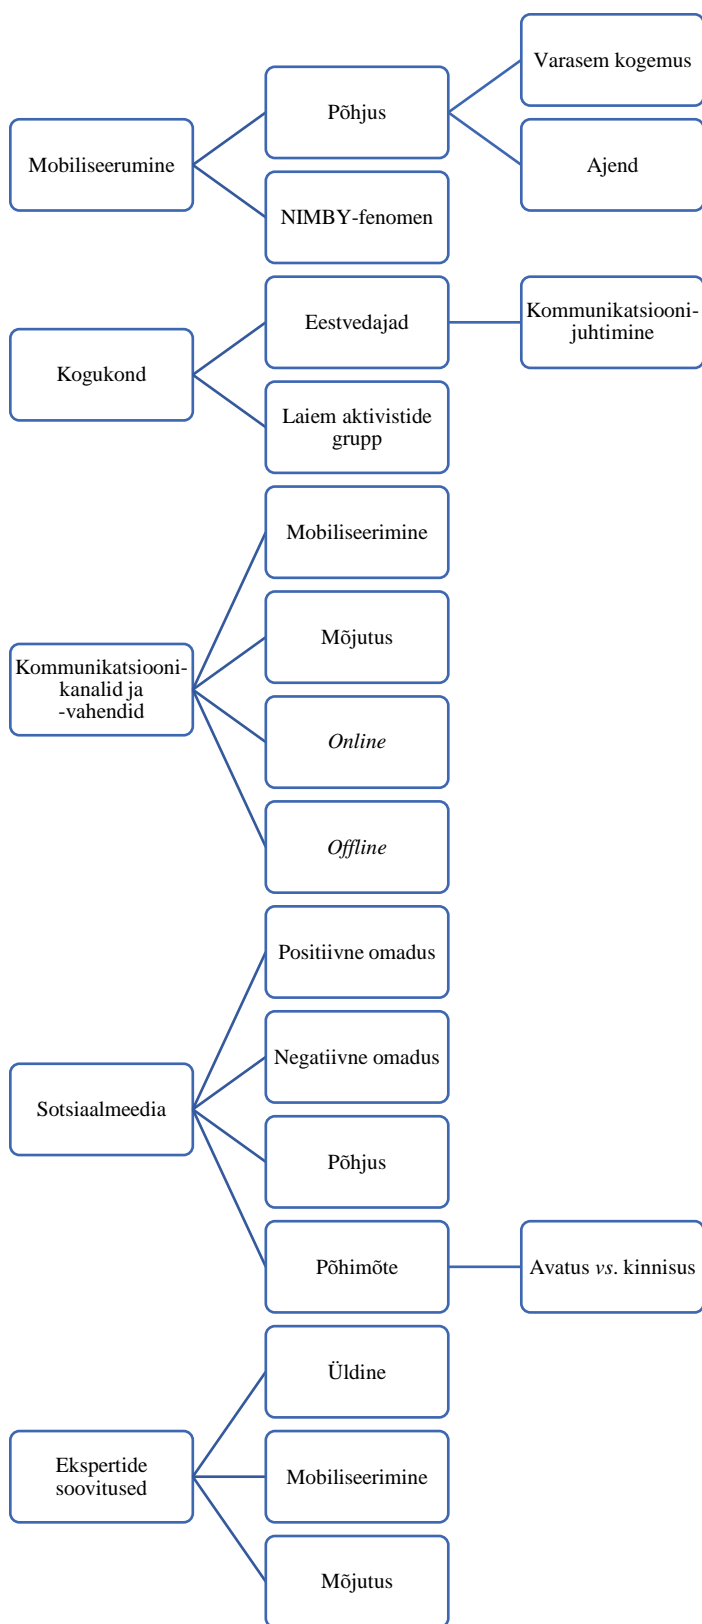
Mobiliseerumine

Põhjus

Varasem kogemus

Ajend

NIMBY-fenomen

Kogukond

Eestvedajad

Kommunikatsioonijuhtimine

Laiem aktivistide grupp

Kommunikatsioonikanalid ja -vahendid

Mobiliseerimine

Mõjutus

*Online*

*Offline*

Sotsiaalmeedia

Positiivne omadus

Negatiivne omadus

Põhjus

Põhimõte

Avatus *vs*. kinnisus

Ekspertide soovitused

Üldine

Mobiliseerimine

Mõjutus